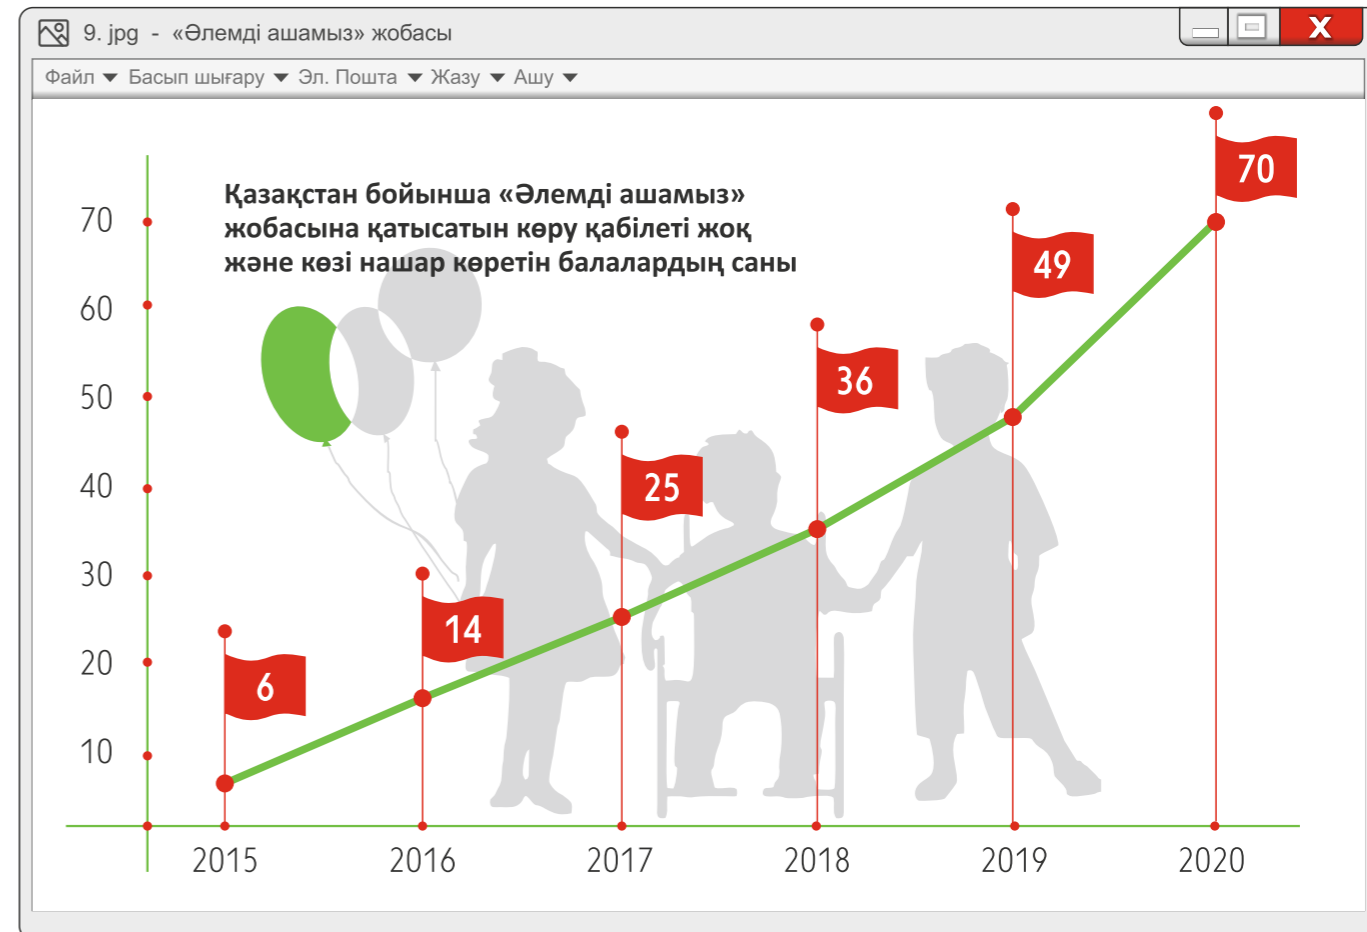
9. jpg - «Әлемді ашамыз» жобасы

X

Файл ▼ Басып шығару ▼ Эл. Пошта ▼ Жазу ▼ Ашу ▼

Қазақстан бойынша «Әлемді ашамыз» жобасына қатысатын көру қабілеті жоқ және көзі нашар көретін балалардың саны

70
60
50
40
30
20
10

6
14
25
36
49
70

2015
2016
2017
2018
2019
2020